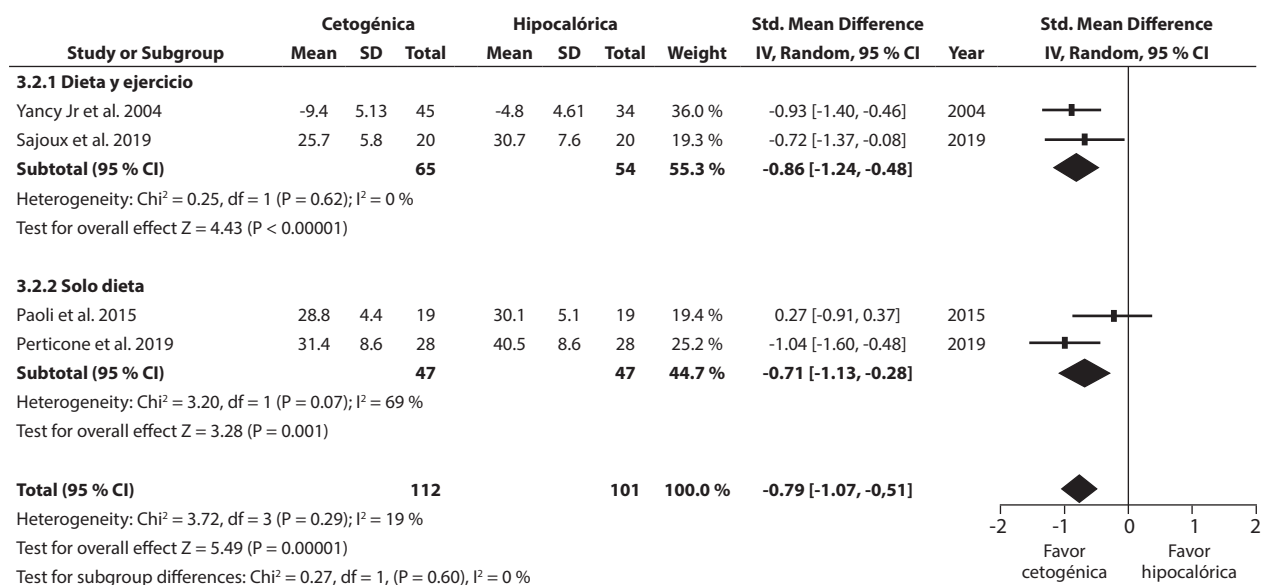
| Study or Subgroup | Cetogénica Mean | Cetogénica SD | Cetogénica Total | Hipocalórica Mean | Hipocalórica SD | Hipocalórica Total | Weight | Std. Mean Difference IV, Random, 95 % CI | Year | Std. Mean Difference IV, Random, 95 % CI |
|---|---|---|---|---|---|---|---|---|---|---|
| **3.2.1 Dieta y ejercicio** | | | | | | | | | | |
| Yancy Jr et al. 2004 | -9.4 | 5.13 | 45 | -4.8 | 4.61 | 34 | 36.0 % | -0.93 [-1.40, -0.46] | 2004 | |
| Sajoux et al. 2019 | 25.7 | 5.8 | 20 | 30.7 | 7.6 | 20 | 19.3 % | -0.72 [-1.37, -0.08] | 2019 | |
| **Subtotal (95 % CI)** | | | **65** | | | **54** | **55.3 %** | **-0.86 [-1.24, -0.48]** | | |
| Heterogeneity: Chi² = 0.25, df = 1 (P = 0.62); I² = 0 % | | | | | | | | | | |
| Test for overall effect Z = 4.43 (P < 0.00001) | | | | | | | | | | |
| **3.2.2 Solo dieta** | | | | | | | | | | |
| Paoli et al. 2015 | 28.8 | 4.4 | 19 | 30.1 | 5.1 | 19 | 19.4 % | 0.27 [-0.91, 0.37] | 2015 | |
| Perticone et al. 2019 | 31.4 | 8.6 | 28 | 40.5 | 8.6 | 28 | 25.2 % | -1.04 [-1.60, -0.48] | 2019 | |
| **Subtotal (95 % CI)** | | | **47** | | | **47** | **44.7 %** | **-0.71 [-1.13, -0.28]** | | |
| Heterogeneity: Chi² = 3.20, df = 1 (P = 0.07); I² = 69 % | | | | | | | | | | |
| Test for overall effect Z = 3.28 (P = 0.001) | | | | | | | | | | |
| **Total (95 % CI)** | | | **112** | | | **101** | **100.0 %** | **-0.79 [-1.07, -0,51]** | | |
| Heterogeneity: Chi² = 3.72, df = 3 (P = 0.29); I² = 19 % | | | | | | | | | | |
| Test for overall effect Z = 5.49 (P = 0.00001) | | | | | | | | | | |
| Test for subgroup differences: Chi² = 0.27, df = 1, (P = 0.60), I² = 0 % | | | | | | | | | | |

-2 -1 0 1 2
Favor cetogénica
Favor hipocalórica